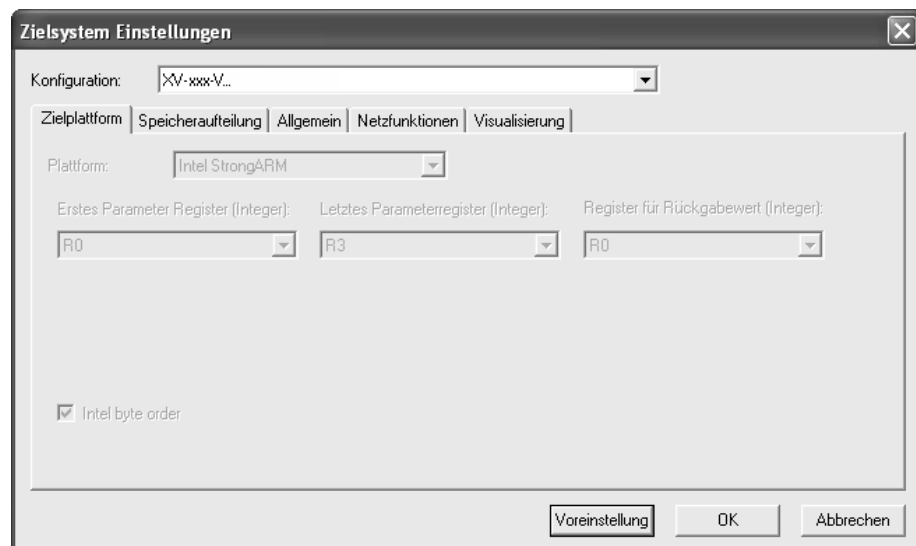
Zielsystem Einstellungen

Konfiguration: XV-xxx-V...

Zielplattform | Speicheraufteilung | Allgemein | Netzfunktionen | Visualisierung

Plattform: Intel StrongARM

Erstes Parameter Register (Integer): R0

Letztes Parameterregister (Integer): R3

Register für Rückgabewert (Integer): R0

Intel byte order

Voreinstellung | OK | Abbrechen